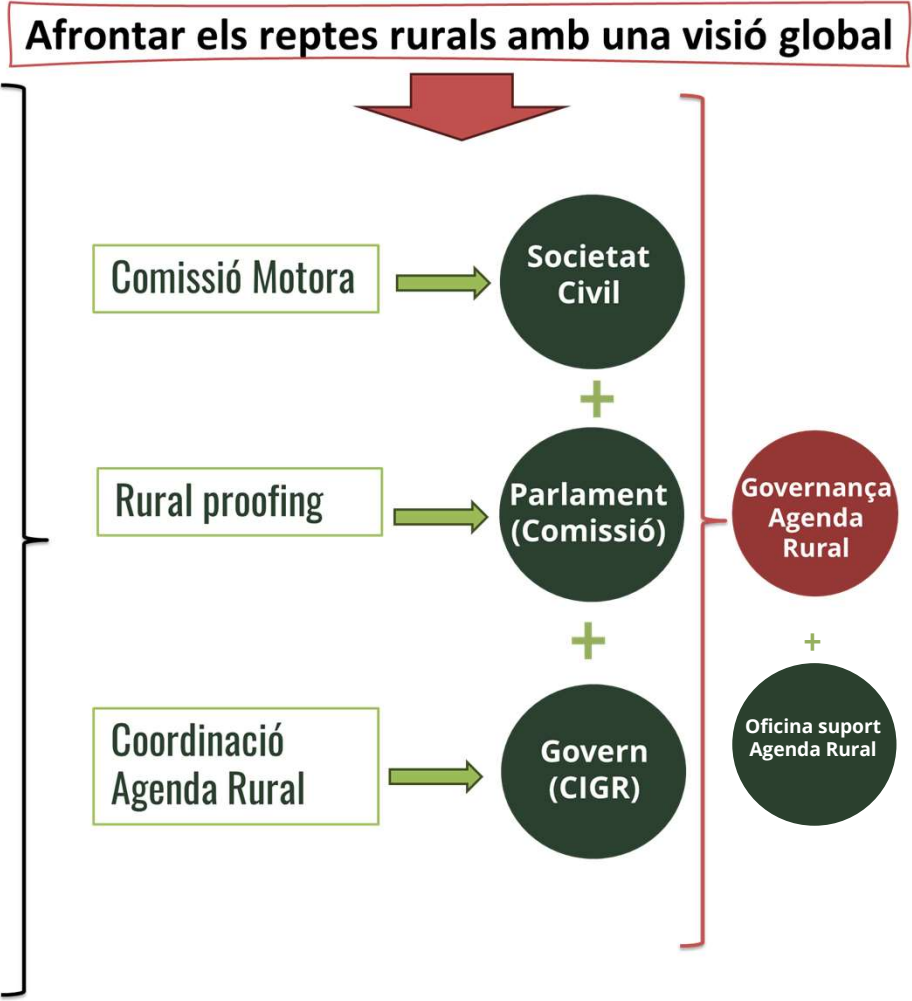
Afrontar els reptes rurals amb una visió global

Comissió Motora

Societat Civil

+

Rural proofing

Parlament (Comissió)

+

Coordinació Agenda Rural

Govern (CIGR)

Governança Agenda Rural

+

Oficina suport Agenda Rural